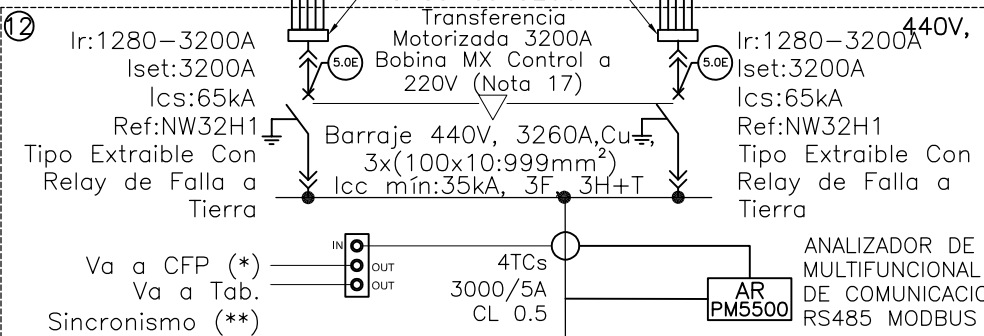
12

Ir:1280–3200A
Iset:3200A
Ics:65kA
Ref:NW32H1
Tipo Extraible Con
Relay de Falla a
Tierra

5.0E

Transferencia
Motorizada 3200A
Bobina MX Control a
220V (Nota 17)

5.0E

440V,

Ir:1280–3200A
Iset:3200A
Ics:65kA
Ref:NW32H1
Tipo Extraible Con
Relay de Falla a
Tierra

Barraje 440V, 3260A,Cu,
3x(100x10:999mm$^2$)
Icc mín:35kA, 3F, 3H+T

IN
OUT
OUT

Va a CFP (*)
Va a Tab.
Sincronismo (**)

4TCs
3000/5A
CL 0.5

AR
PM5500

ANALIZADOR DE
MULTIFUNCIONAL
DE COMUNICACIO
RS485 MODBUS